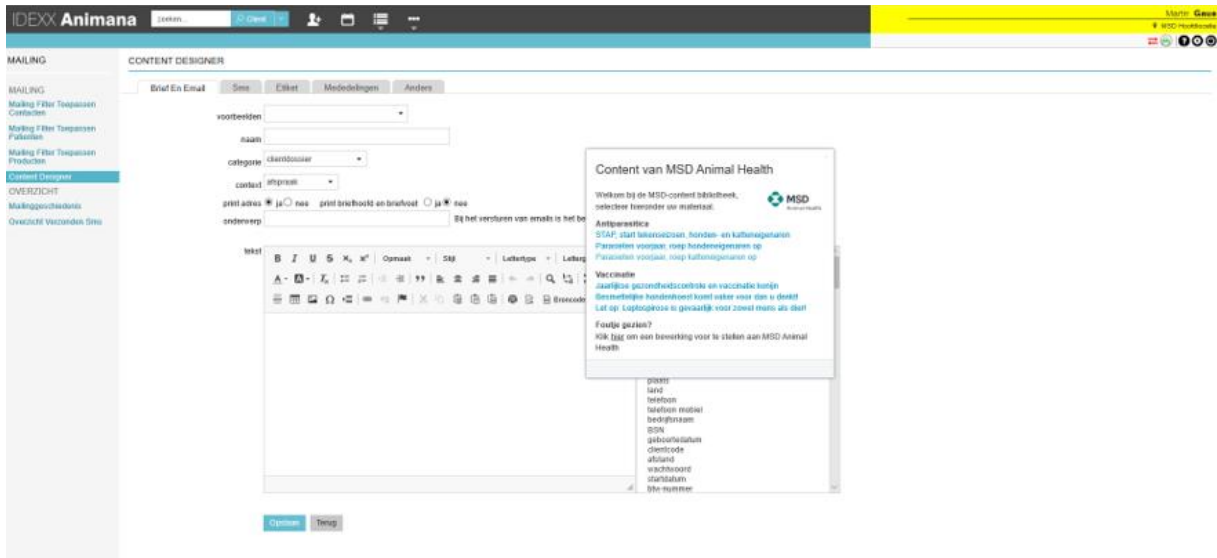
IDEXX Animana zoeken... Cliënt

Martin Geus
MSD Hoofddorp

MAILING

MAILING
Mailing Filter Toepassen Contacten
Mailing Filter Toepassen Patienten
Mailing Filter Toepassen Producten
Content Designer
OVERZICHT
Mailinggeschiedenis
Overzicht Verzonden Sms

CONTENT DESIGNER

Brief En Email | Sms | Etiket | Mededelingen | Anders

voorbeelden
naam
categorie clientdossier
context afspraak
print adres ja nee print briefhoofd en briefvoet ja nee
onderwerp Bij het versturen van emails is het be

tekst
B I U S x₂ x² Opmaak Stijl Lettertype Letterg
Broncode

Content van MSD Animal Health

Welkom bij de MSD-content bibliotheek, selecteer hieronder uw materiaal.

MSD Animal Health

Antiparasitica
STAP, start teken­seizoen, honden- en katteneigenaren
Parasieten voorjaar, roep hondeneigenaren op
Parasieten voorjaar, roep katteneigenaren op

Vaccinatie
Jaarlijkse gezondheidscontrole en vaccinatie konijn
Besmettelijke hondenhoest komt vaker voor dan u denkt!
Let op: Leptospirose is gevaarlijk voor zowel mens als dier!

Foutje gezien?
Klik hier om een bewerking voor te stellen aan MSD Animal Health

plaats
land
telefoon
telefoon mobiel
bedrijfsnaam
BSN
geboortedatum
clientcode
afstand
wachtwoord
startdatum
btw-nummer

Opslaan Terug